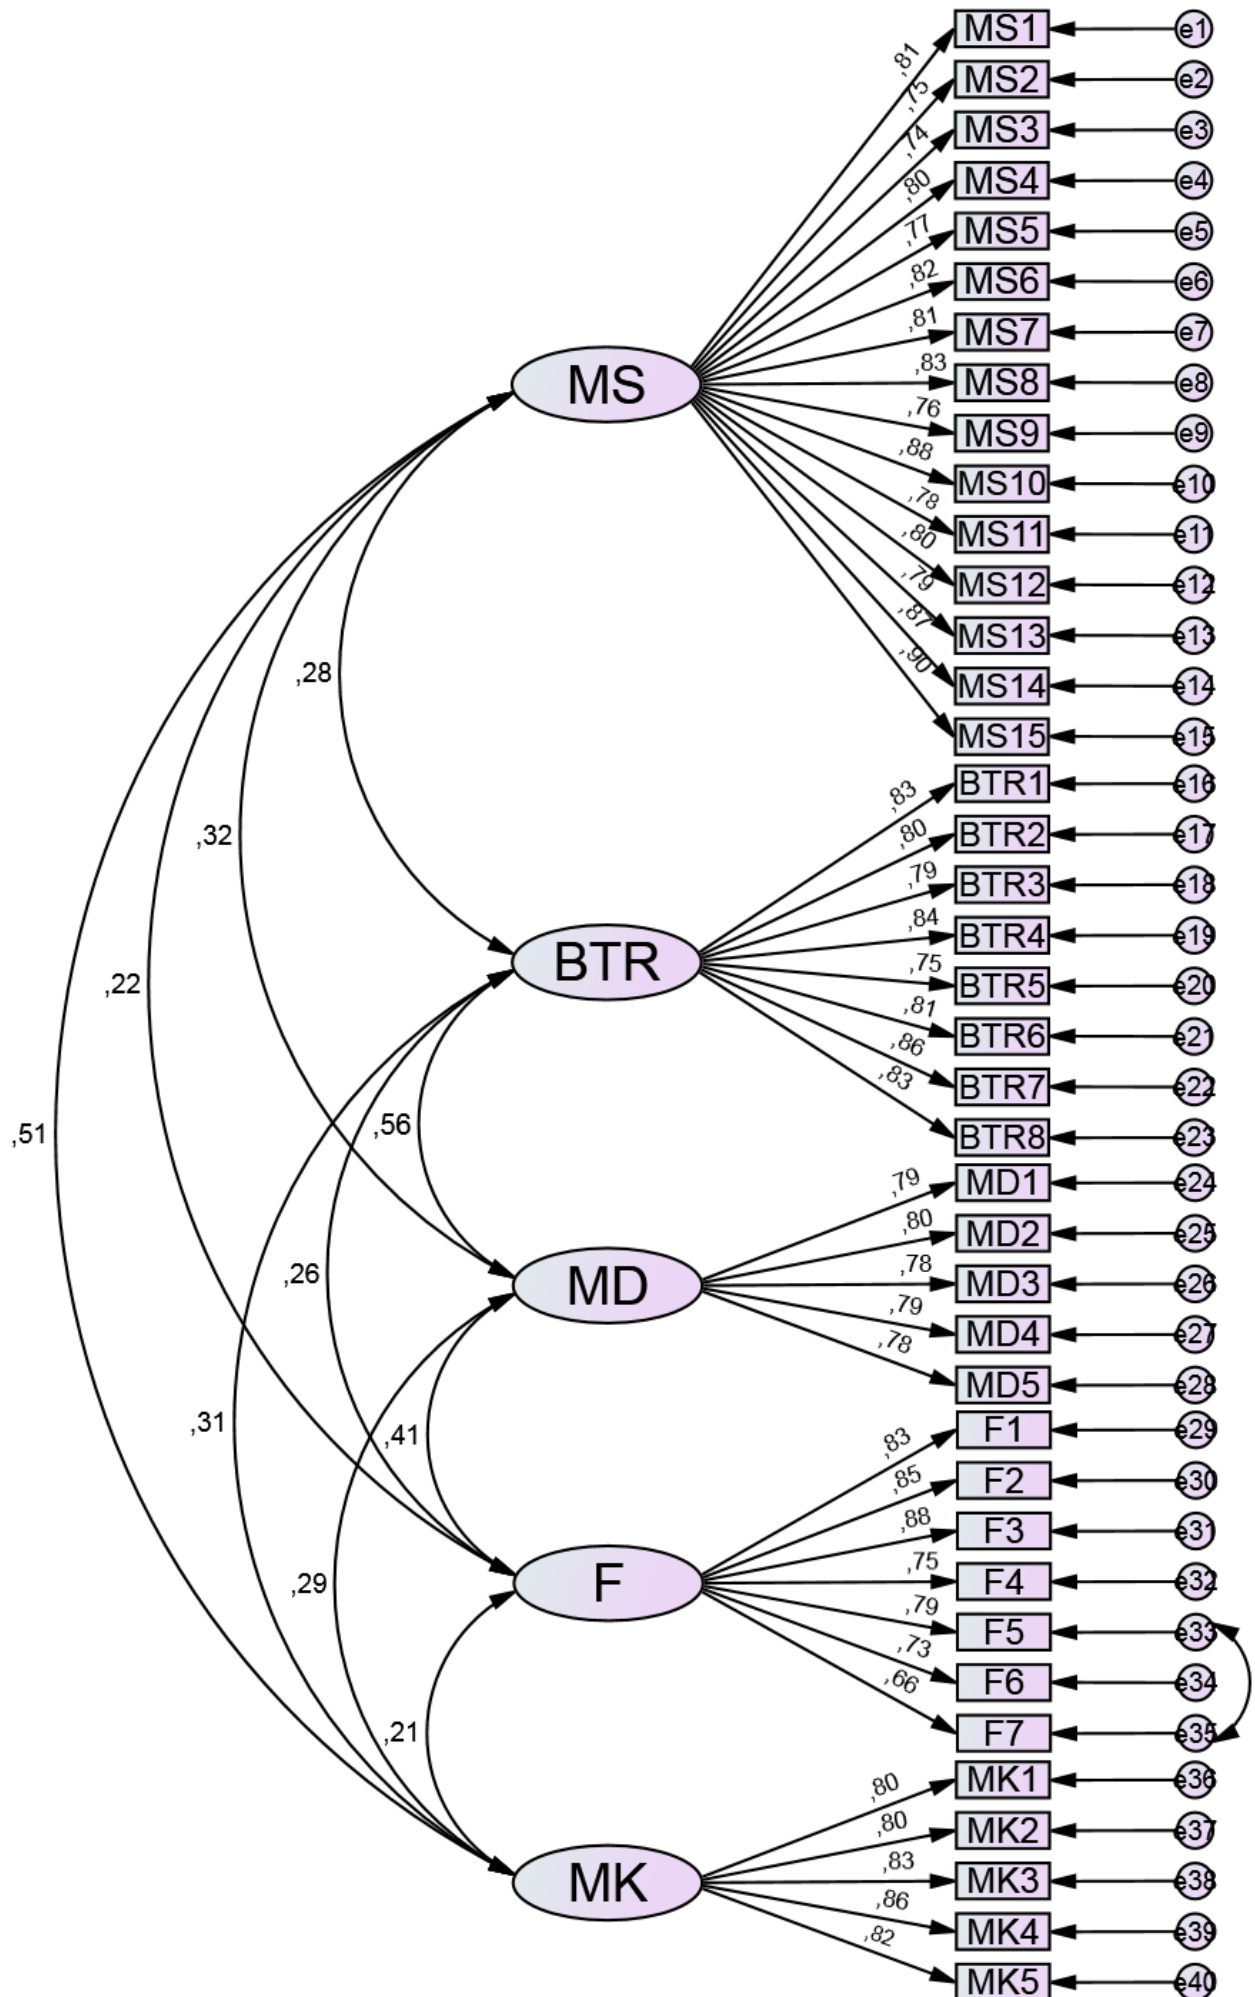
MS1 e1
MS2 e2
MS3 e3
MS4 e4
MS5 e5
MS6 e6
MS7 e7
MS8 e8
MS9 e9
MS10 e10
MS11 e11
MS12 e12
MS13 e13
MS14 e14
MS15 e15
,81
,75
,74
,80
,77
,82
,81
,83
,76
,88
,78
,80
,79
,87
,90
MS
,28
,32
,22
,51
BTR1 e16
BTR2 e17
BTR3 e18
BTR4 e19
BTR5 e20
BTR6 e21
BTR7 e22
BTR8 e23
,83
,80
,79
,84
,75
,81
,86
,83
BTR
,56
,26
,31
MD1 e24
MD2 e25
MD3 e26
MD4 e27
MD5 e28
,79
,80
,78
,79
,78
MD
,41
,29
F1 e29
F2 e30
F3 e31
F4 e32
F5 e33
F6 e34
F7 e35
,83
,85
,88
,75
,79
,73
,66
F
,21
MK1 e36
MK2 e37
MK3 e38
MK4 e39
MK5 e40
,80
,80
,83
,86
,82
MK